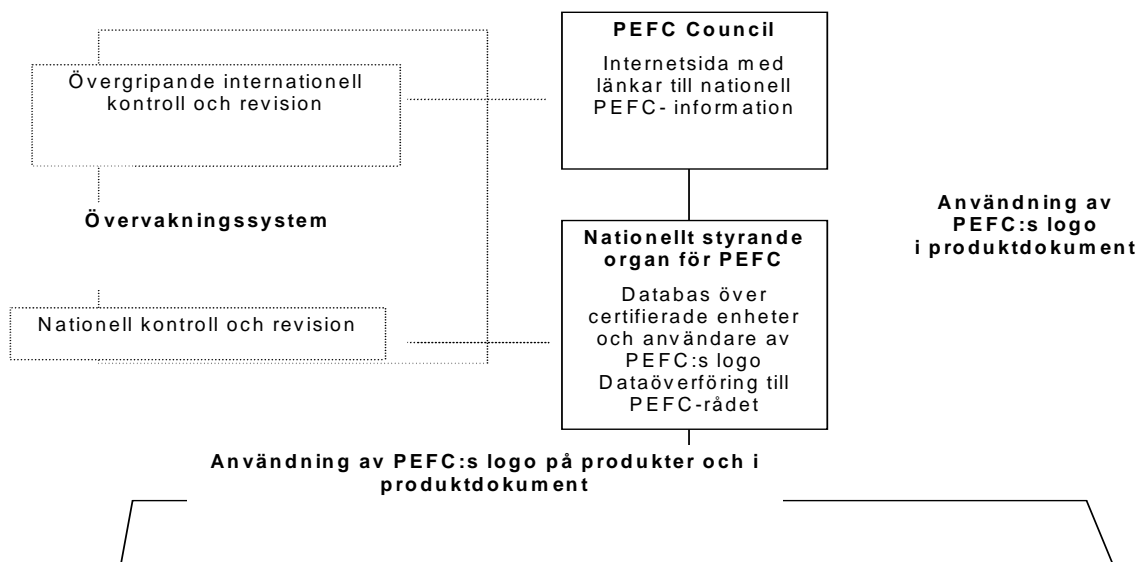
PEFC Council

Internetsida med länkar till nationell PEFC- information

Övergripande internationell kontroll och revision

Övervakningssystem

Nationellt styrande organ för PEFC

Databas över certifierade enheter och användare av PEFC:s logo
Dataöverföring till PEFC-rådet

Användning av PEFC:s logo i produktdokument

Nationell kontroll och revision

Användning av PEFC:s logo på produkter och i produktdokument